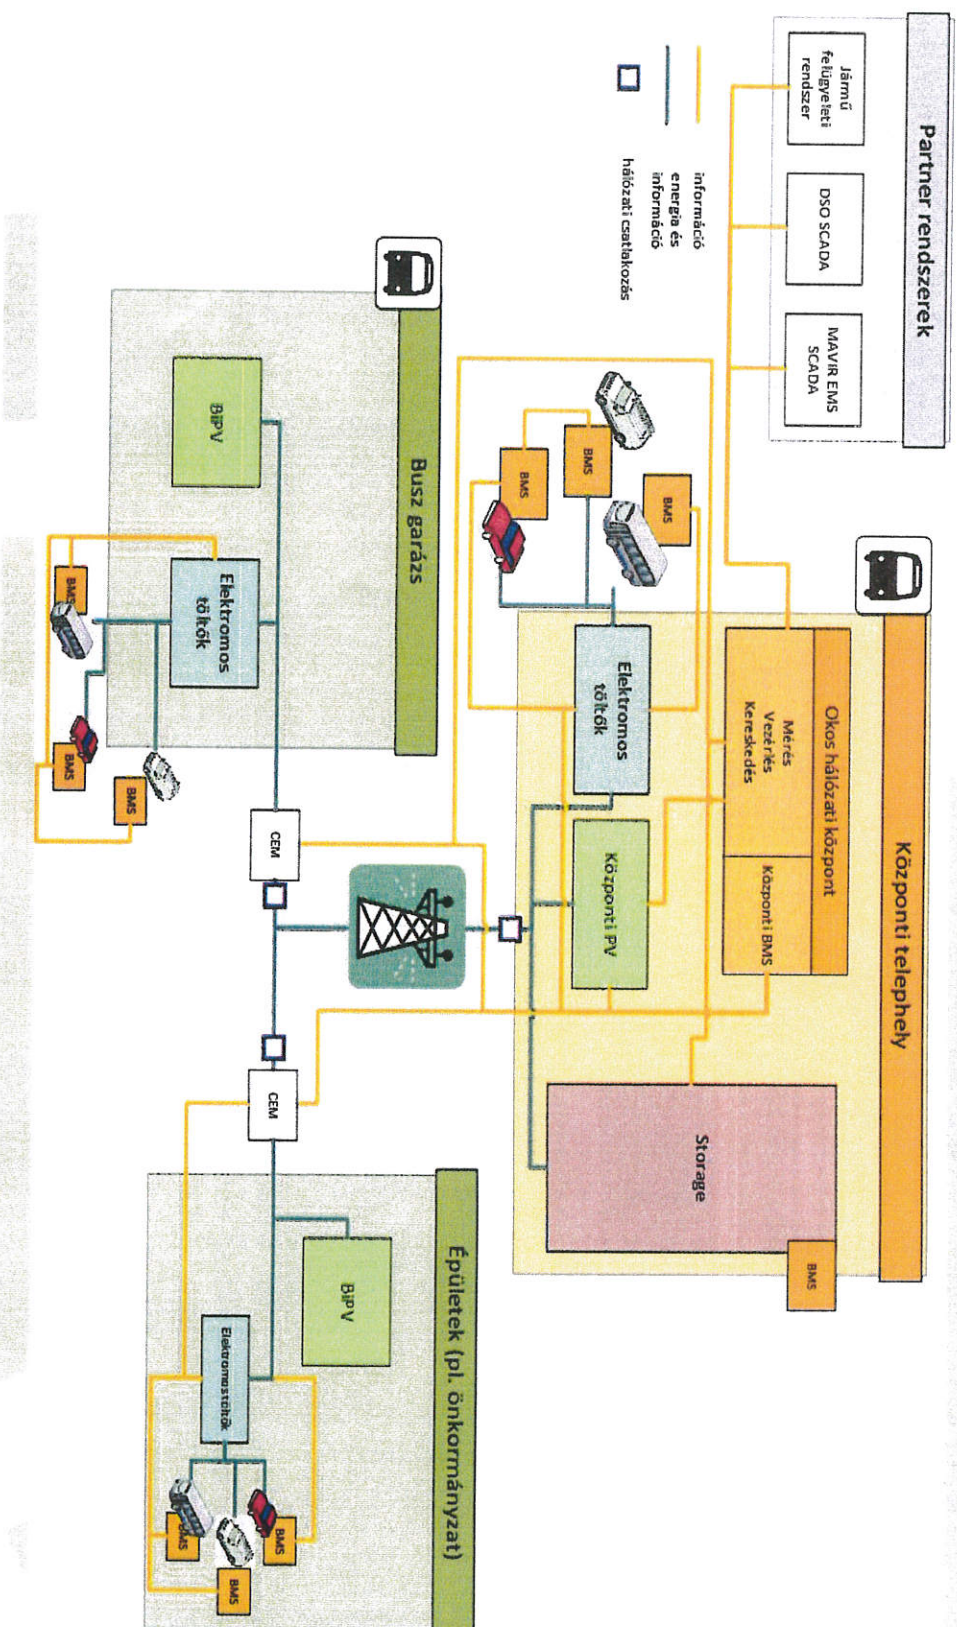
Partner rendszerek

Jármű felügyeleti rendszer

DSO SCADA

MÁVIR EMS SCADA

információ

energia és információ

hálózati csatlakozás

Központi telephely

Okos hálózati központ

Mérés
Vezérlés
Kereskedés

Központi BMS

Elektromos töltők

Központi PV

Storage

BMS

BMS

BMS

BMS

Busz garázs

BiPV

Elektromos töltők

BMS

BMS

BMS

CEM

CEM

Épületek (pl. önkormányzat)

BiPV

Elektromos töltők

BMS

BMS

BMS